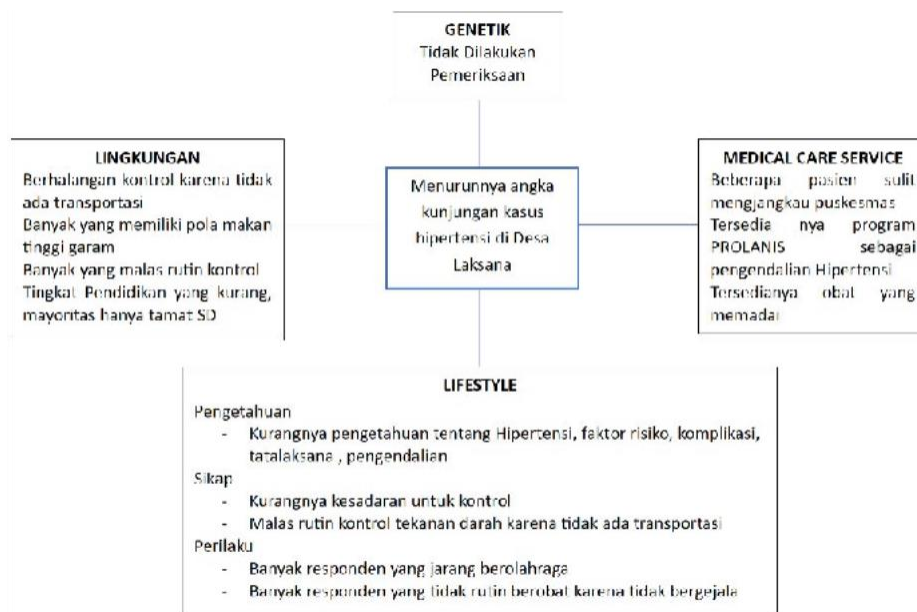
GENETIK
Tidak Dilakukan Pemeriksaan

LINGKUNGAN
Berhalangan kontrol karena tidak ada transportasi
Banyak yang memiliki pola makan tinggi garam
Banyak yang malas rutin kontrol
Tingkat Pendidikan yang kurang, mayoritas hanya tamat SD

Menurunnya angka kunjungan kasus hipertensi di Desa Laksana

MEDICAL CARE SERVICE
Beberapa pasien sulit mengjangkau puskesmas
Tersedia nya program PROLANIS sebagai pengendalian Hipertensi
Tersedianya obat yang memadai

LIFESTYLE
Pengetahuan
- Kurangnya pengetahuan tentang Hipertensi, faktor risiko, komplikasi, tatalaksana , pengendalian
Sikap
- Kurangnya kesadaran untuk kontrol
- Malas rutin kontrol tekanan darah karena tidak ada transportasi
Perilaku
- Banyak responden yang jarang berolahraga
- Banyak responden yang tidak rutin berobat karena tidak bergejala